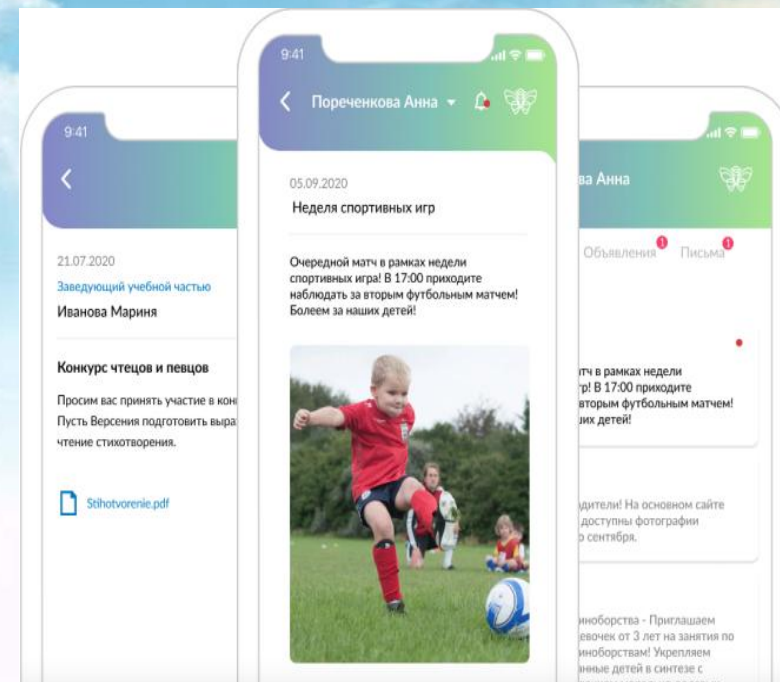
9:41

21.07.2020

Заведующий учебной частью

Иванова Мариня

Конкурс чтецов и певцов

Просим вас принять участие в кон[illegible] Пусть Версения подготовить выра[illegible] чтение стихотворения.

Stihotvorenie.pdf

9:41

Пореченкова Анна

05.09.2020

Неделя спортивных игр

Очередной матч в рамках недели спортивных игра! В 17:00 приходите наблюдать за вторым футбольным матчем! Болеем за наших детей!

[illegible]ва Анна

Объявления 1 Письма 1

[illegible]тч в рамках недели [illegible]р! В 17:00 приходите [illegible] вторым футбольным матчем! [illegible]их детей!

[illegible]дители! На основном сайте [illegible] доступны фотографии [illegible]о сентября.

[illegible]иноборства - Приглашаем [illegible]евочек от 3 лет на занятия по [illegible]иноборствам! Укрепляем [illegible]нные детей в синтезе с